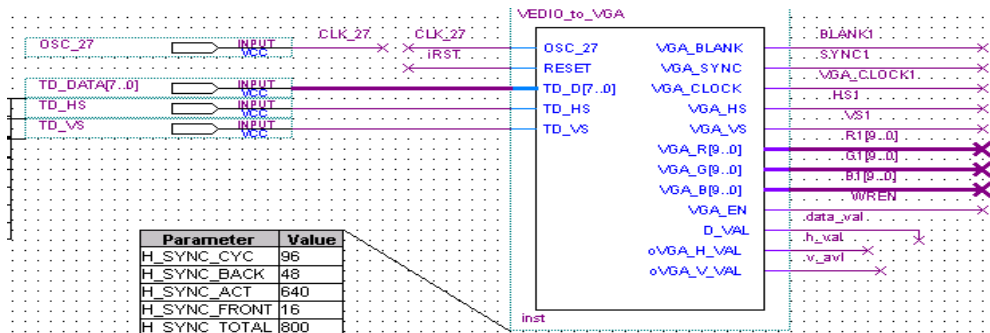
VEDIO_to_VGA

OSC_27
INPUT
VCC
CLK_27
CLK_27
iRST
TD_DATA[7..0]
INPUT
VCC
TD_HS
INPUT
VCC
TD_VS
INPUT
VCC

OSC_27
RESET
TD_D[7..0]
TD_HS
TD_VS

VGA_BLANK
VGA_SYNC
VGA_CLOCK
VGA_HS
VGA_VS
VGA_R[9..0]
VGA_G[9..0]
VGA_B[9..0]
VGA_EN
D_VAL
oVGA_H_VAL
oVGA_V_VAL

inst

BLANK1
SYNC1
VGA_CLOCK1
HS1
VS1
R1[9..0]
G1[9..0]
B1[9..0]
WREN
data_val
h_val
v_avl

| Parameter | Value |
|---|---|
| H_SYNC_CYC | 96 |
| H_SYNC_BACK | 48 |
| H_SYNC_ACT | 640 |
| H_SYNC_FRONT | 16 |
| H_SYNC_TOTAL | 800 |